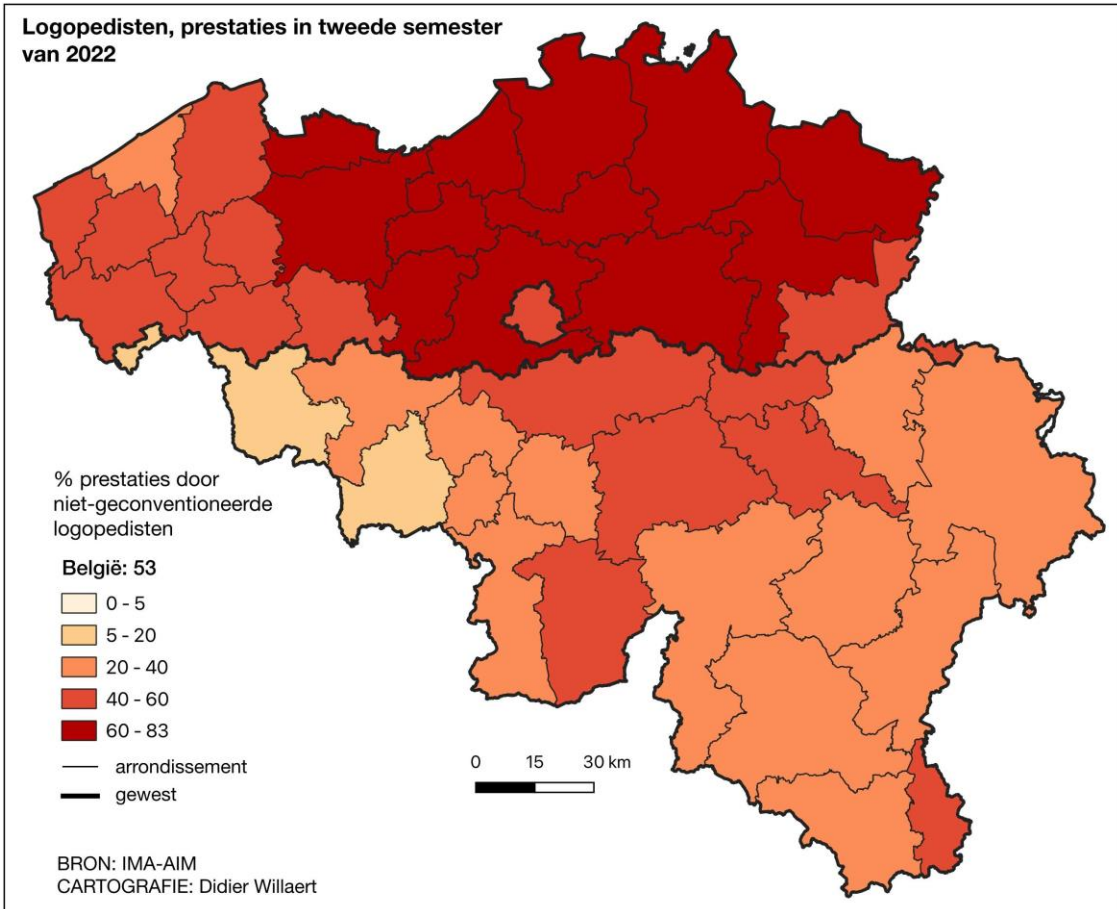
Logopedisten, prestaties in tweede semester van 2022

% prestaties door niet-geconventioneerde logopedisten

België: 53

0 - 5
5 - 20
20 - 40
40 - 60
60 - 83

arrondissement
gewest

0 15 30 km

BRON: IMA-AIM
CARTOGRAFIE: Didier Willaert